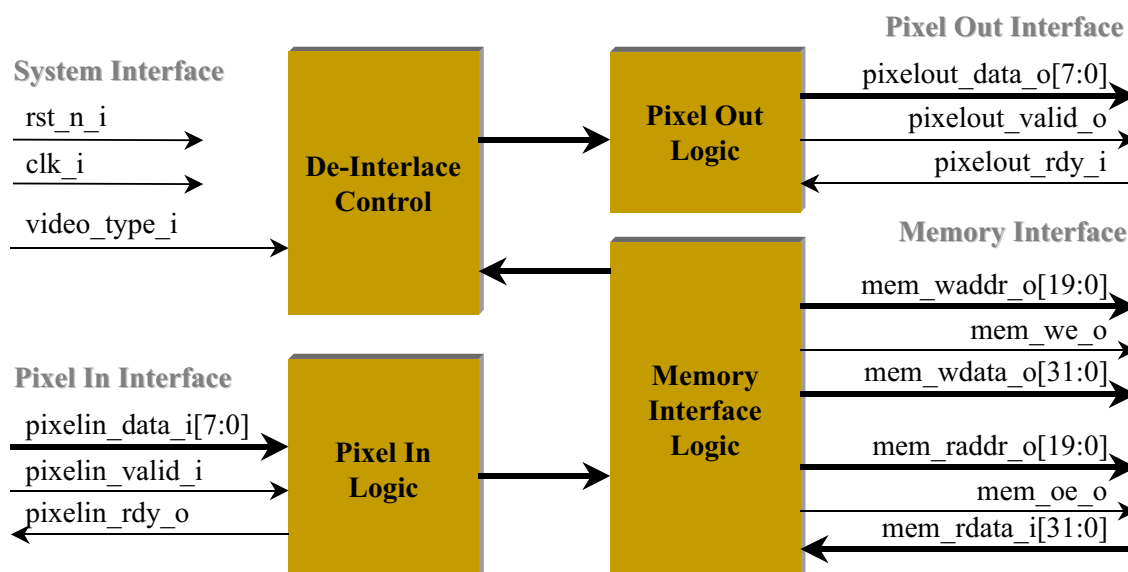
System Interface

rst_n_i

clk_i

video_type_i

De-Interlace Control

Pixel In Interface

pixelin_data_i[7:0]

pixelin_valid_i

pixelin_rdy_o

Pixel In Logic

Pixel Out Logic

Memory Interface Logic

Pixel Out Interface

pixelout_data_o[7:0]

pixelout_valid_o

pixelout_rdy_i

Memory Interface

mem_waddr_o[19:0]

mem_we_o

mem_wdata_o[31:0]

mem_raddr_o[19:0]

mem_oe_o

mem_rdata_i[31:0]